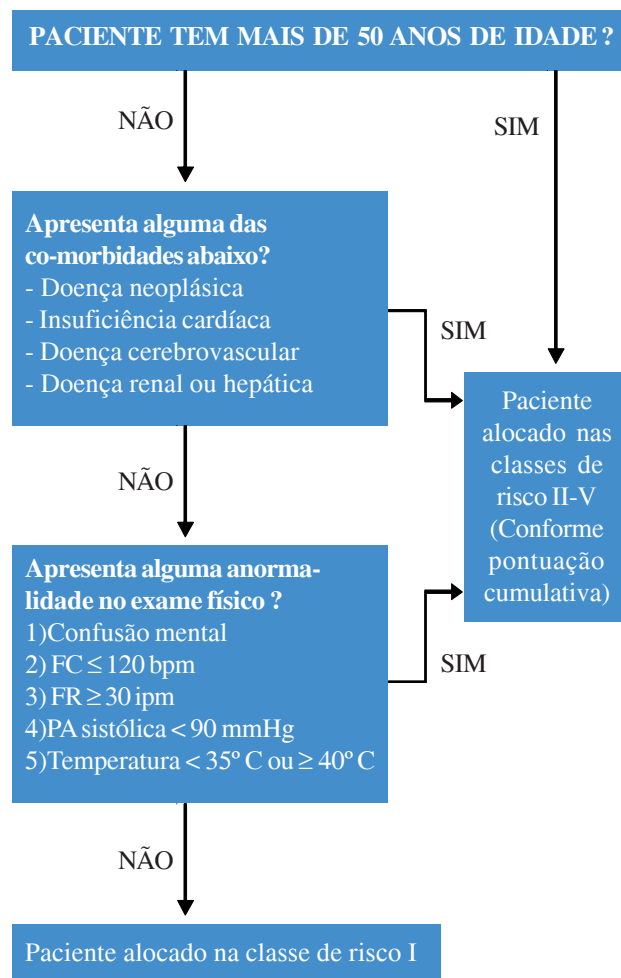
PACIENTE TEM MAIS DE 50 ANOS DE IDADE ?

NÃO

SIM

Apresenta alguma das co-morbidades abaixo?
- Doença neoplásica
- Insuficiência cardíaca
- Doença cerebrovascular
- Doença renal ou hepática

SIM

Paciente alocado nas classes de risco II-V (Conforme pontuação cumulativa)

NÃO

Apresenta alguma anormalidade no exame físico ?
1)Confusão mental
2) FC $\leq$ 120 bpm
3) FR $\geq$ 30 ipm
4)PA sistólica < 90 mmHg
5)Temperatura < 35º C ou $\geq$ 40º C

SIM

NÃO

Paciente alocado na classe de risco I